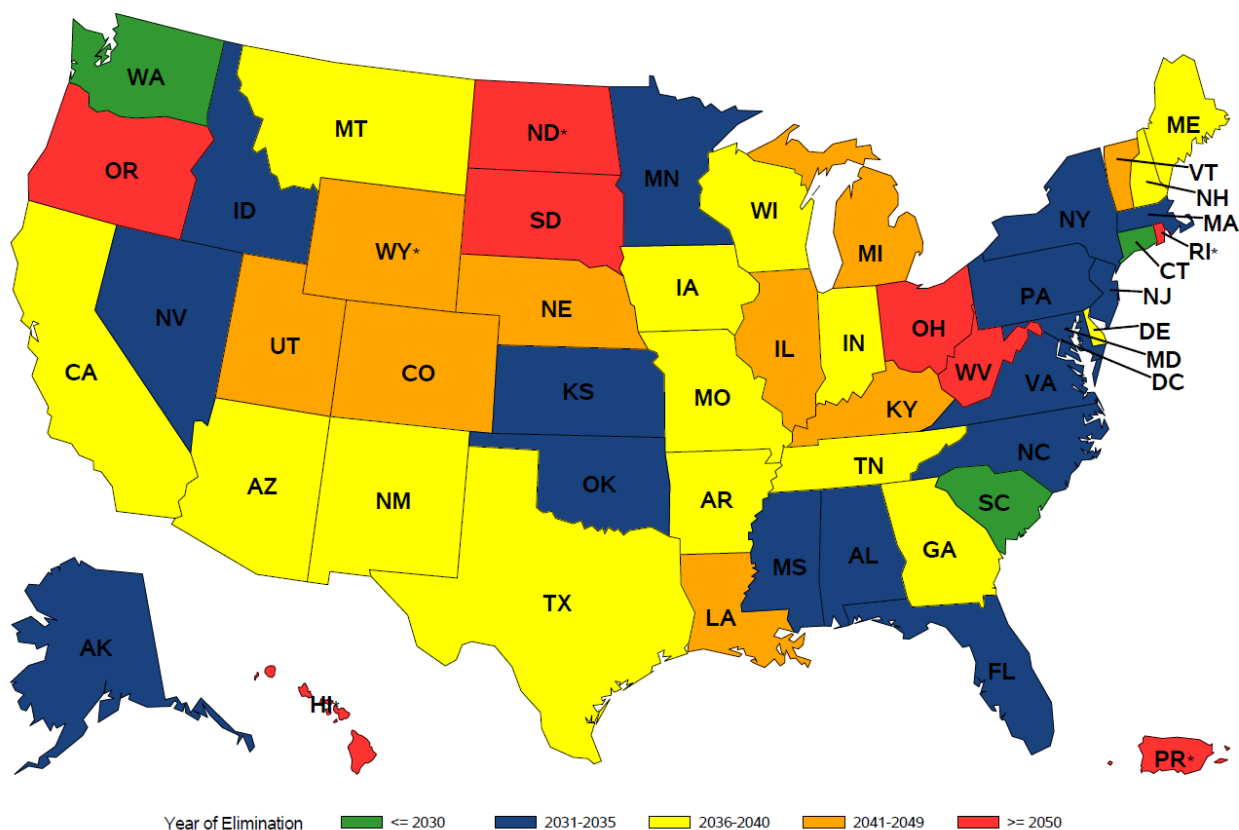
WA
OR
ID
MT
ND*
SD
MN
WI
MI
ME
VT
NH
MA
RI*
CT
NY
PA
NJ
DE
MD
DC
WY*
NV
CA
UT
CO
NE
IA
IL
IN
OH
WV
VA
KS
MO
KY
NC
TN
SC
AZ
NM
OK
AR
GA
AL
MS
TX
LA
FL
AK
HI*
PR*

Year of Elimination
<= 2030
2031-2035
2036-2040
2041-2049
>= 2050